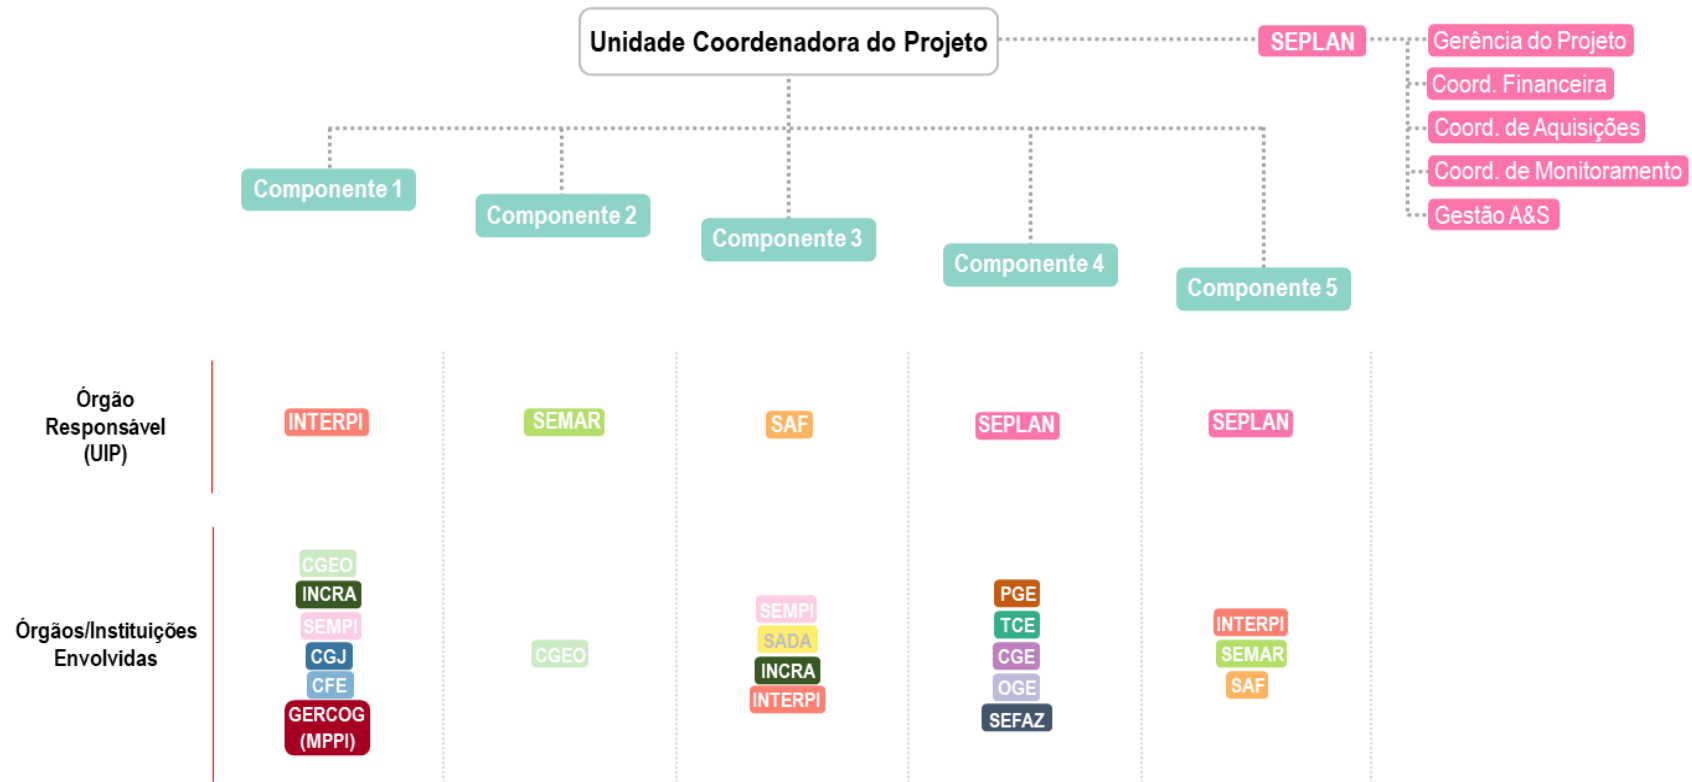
Unidade Coordenadora do Projeto

SEPLAN

Gerência do Projeto
Coord. Financeira
Coord. de Aquisições
Coord. de Monitoramento
Gestão A&S

Componente 1
Componente 2
Componente 3
Componente 4
Componente 5

Órgão Responsável (UIP)

INTERPI
SEMAR
SAF
SEPLAN
SEPLAN

Órgãos/Instituições Envolvidas

CGEO
INCRA
SEMPI
CGJ
CFE
GERCOG (MPPI)

CGEO

SEMPI
SADA
INCRA
INTERPI

PGE
TCE
CGE
OGE
SEFAZ

INTERPI
SEMAR
SAF